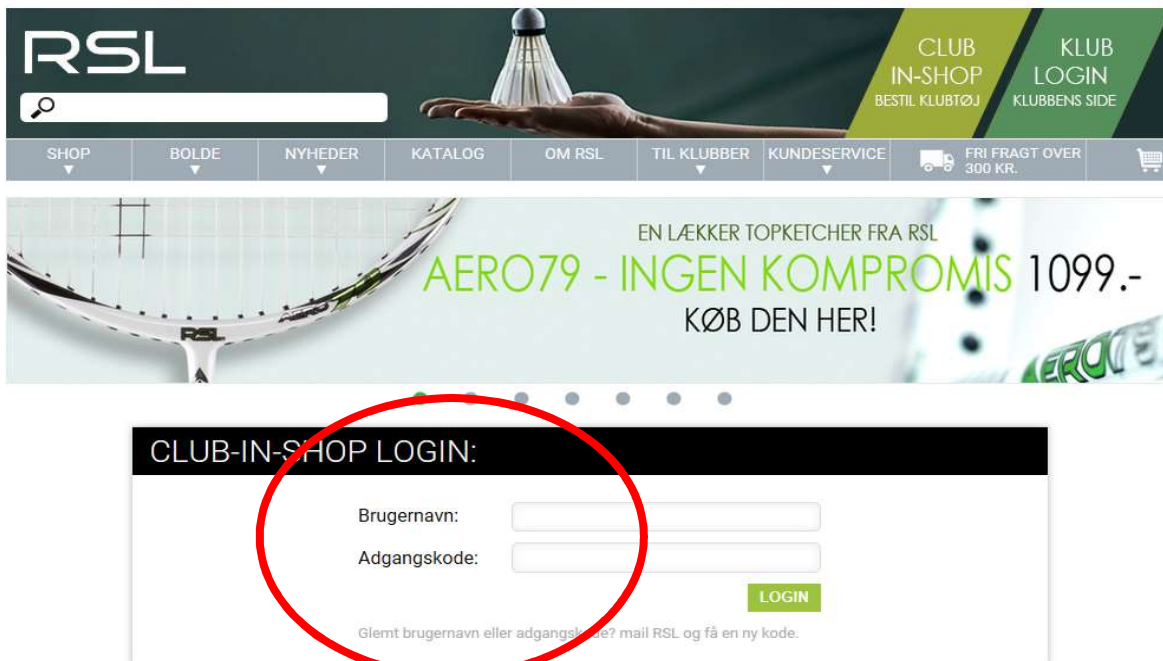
RSL

CLUB IN-SHOP
BESTIL KLUBTØJ

KLUB LOGIN
KLUBBENS SIDE

SHOP
BOLDE
NYHEDER
KATALOG
OM RSL
TIL KLUBBER
KUNDESERVICE
FRI FRAGT OVER 300 KR.

EN LÆKKER TOPKETCHER FRA RSL
AERO79 - INGEN KOMPROMIS 1099.-
KØB DEN HER!

RSL AERO

AERO

CLUB-IN-SHOP LOGIN:

Brugernavn:
Adgangskode:
LOGIN

Glemt brugernavn eller adgangskode? mail RSL og få en ny kode.